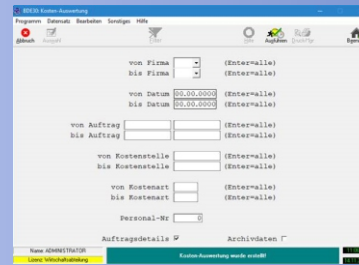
B0630: Kosten-Auswertung

Programm Datensatz Bearbeiten Sonstiges Hilfe

Abbruch Auswahl Filter Optionen Ausführen Druckvorschau Bgen

von Firma (Enter=alle)
bis Firma (Enter=alle)

von Datum 00.00.0000 (Enter=alle)
bis Datum 00.00.0000 (Enter=alle)

von Auftrag (Enter=alle)
bis Auftrag (Enter=alle)

von Kostenstelle (Enter=alle)
bis Kostenstelle (Enter=alle)

von Kostenart (Enter=alle)
bis Kostenart (Enter=alle)

Personal-Nr 0

Auftragsdetails Archivdaten

Name: ADMINISTRATOR
Lizenz: Wirtschaftsabteilung

Kosten-Auswertung wurde erstellt!